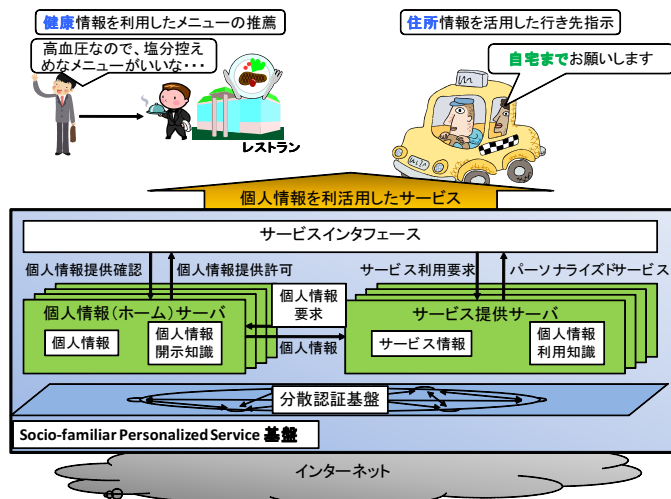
健康情報を利用したメニューの推薦

高血圧なので、塩分控えめなメニューがいいな・・・

レストラン

住所情報を活用した行き先指示

自宅までお願いします

TAXI

個人情報を利活用したサービス

サービスインタフェース

個人情報提供確認

個人情報提供許可

サービス利用要求

パーソナライズドサービス

個人情報（ホーム）サーバ

個人情報

個人情報開示知識

個人情報要求

個人情報

サービス提供サーバ

サービス情報

個人情報利用知識

分散認証基盤

Socio-familiar Personalized Service 基盤

インターネット